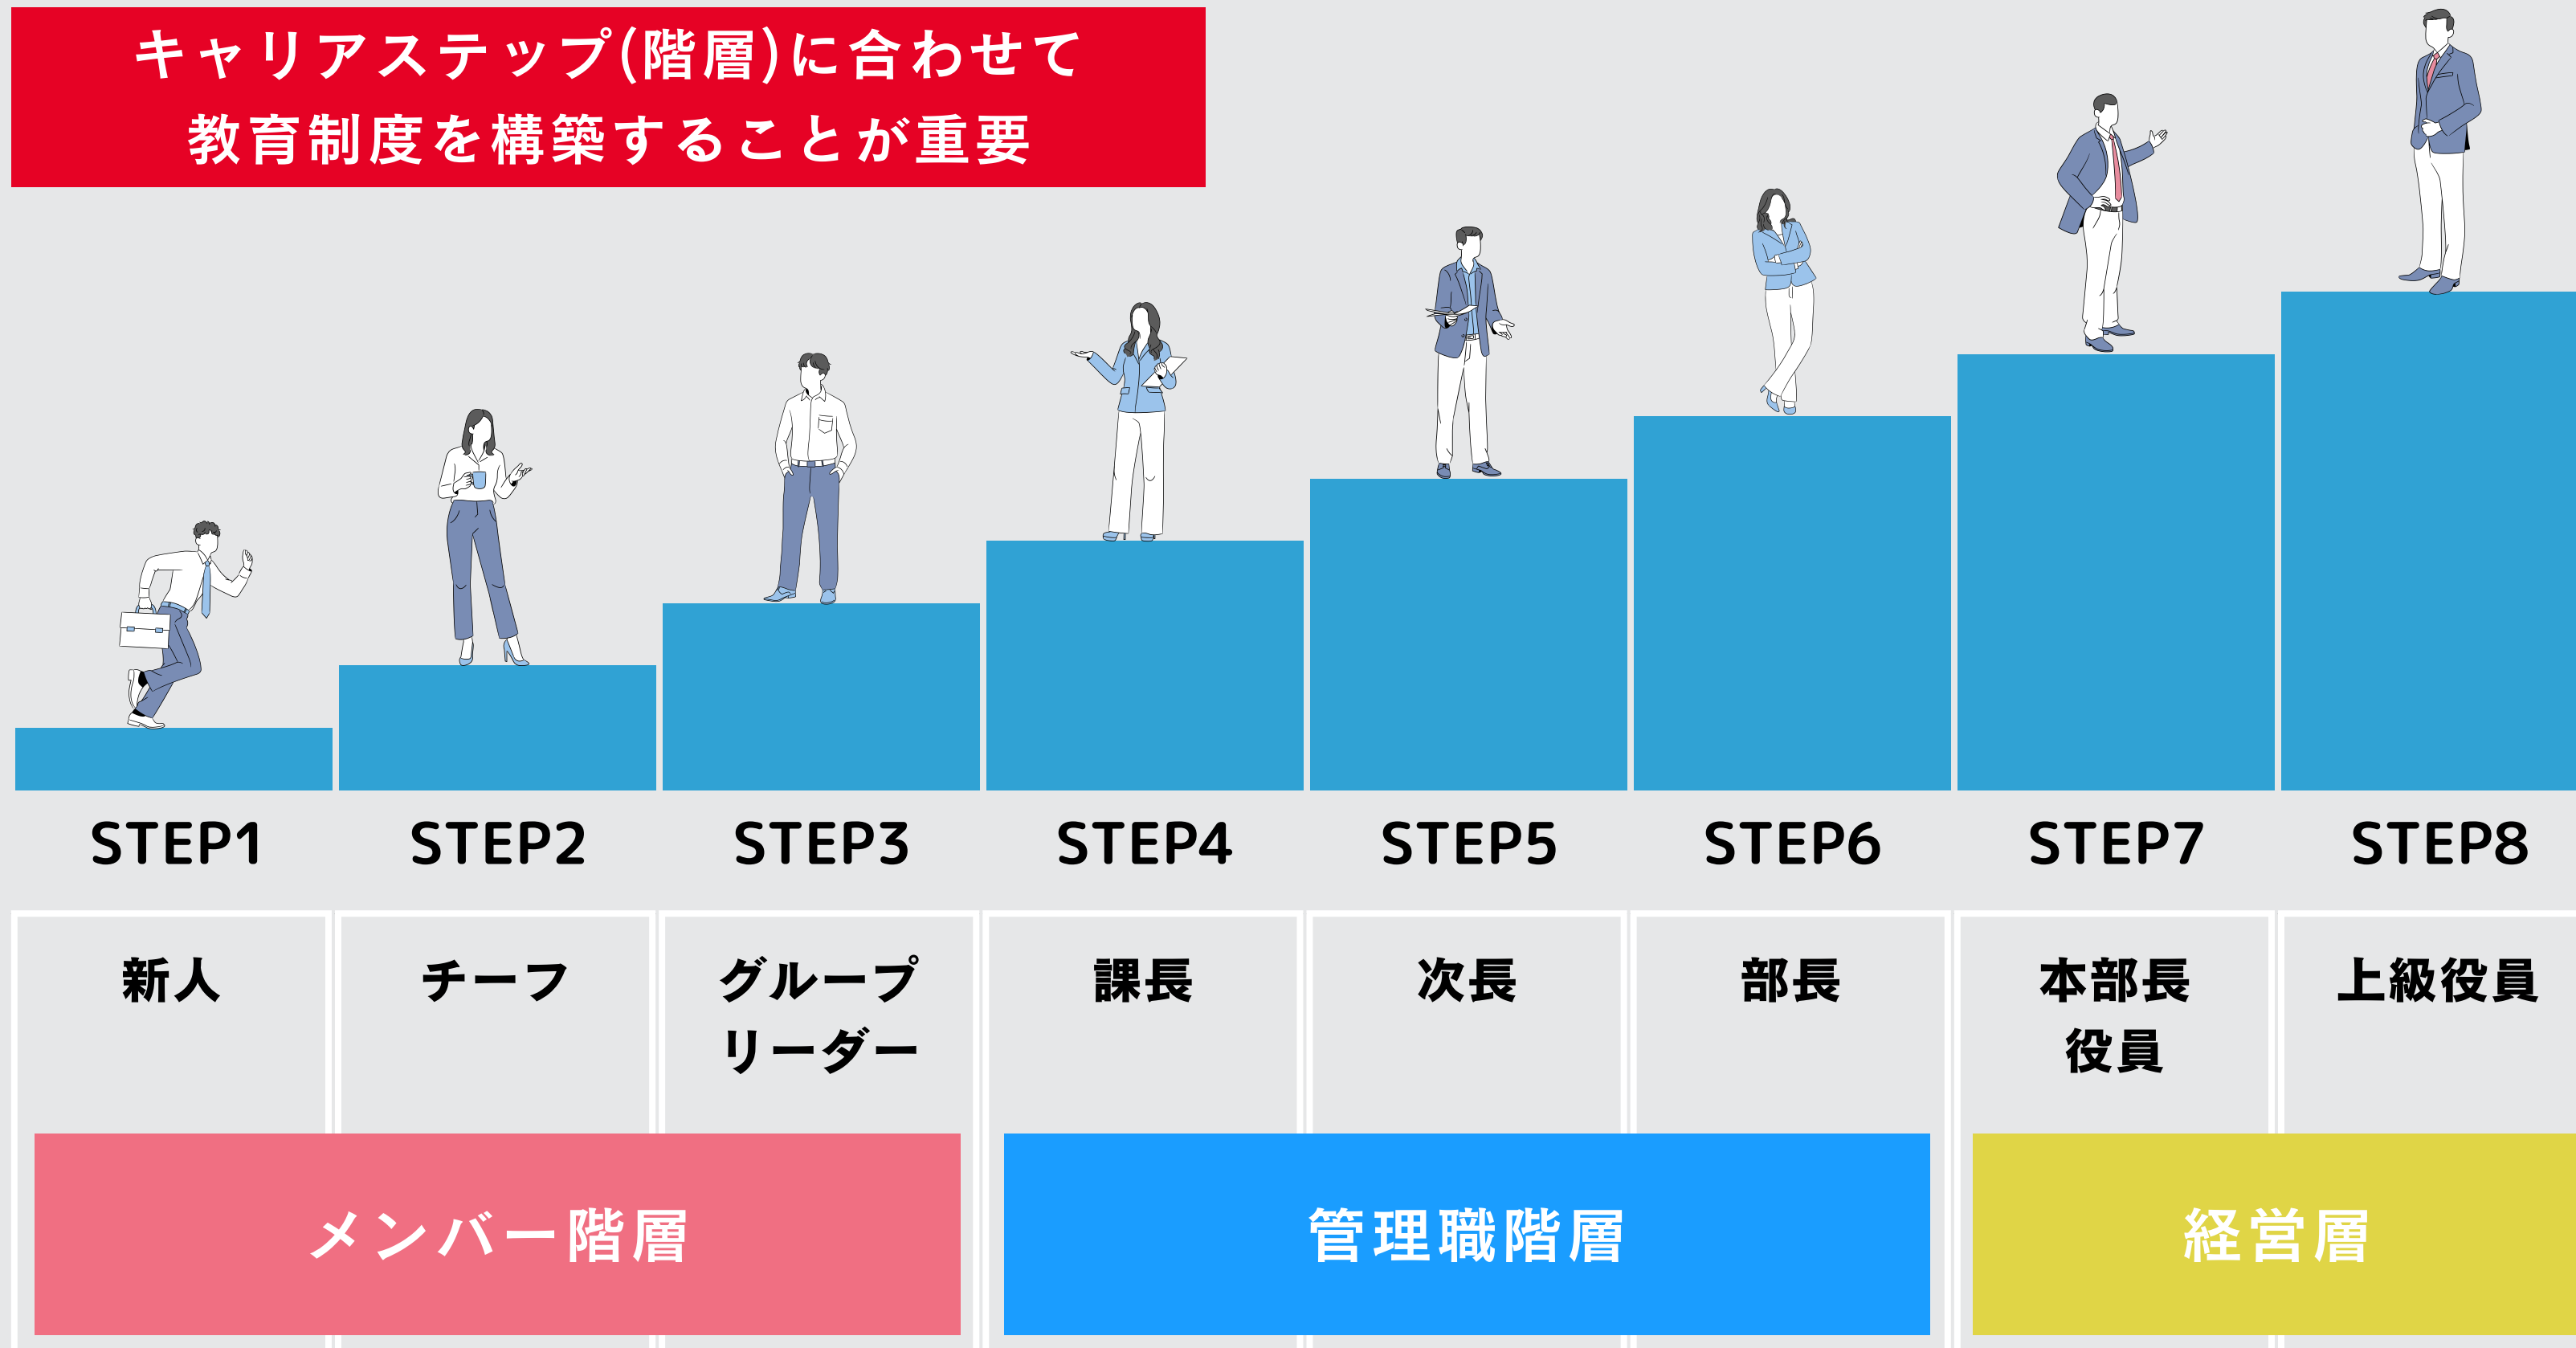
キャリアステップ(階層)に合わせて
教育制度を構築することが重要

STEP1 STEP2 STEP3 STEP4 STEP5 STEP6 STEP7 STEP8

| 新人 | チーフ | グループリーダー | 課長 | 次長 | 部長 | 本部長 役員 | 上級役員 |
|---|---|---|---|---|---|---|---|

メンバー階層

管理職階層

経営層